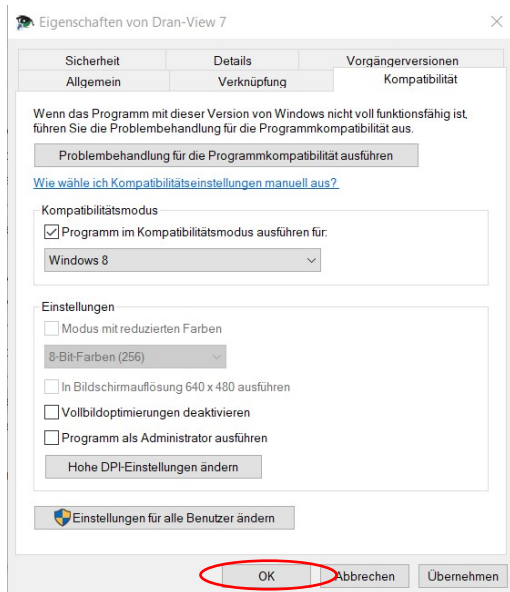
Eigenschaften von Dran-View 7

Sicherheit
Details
Vorgängerversionen
Allgemein
Verknüpfung
Kompatibilität

Wenn das Programm mit dieser Version von Windows nicht voll funktionsfähig ist, führen Sie die Problembehandlung für die Programmkompatibilität aus.

Problembehandlung für die Programmkompatibilität ausführen

Wie wähle ich Kompatibilitätseinstellungen manuell aus?

Kompatibilitätsmodus
Programm im Kompatibilitätsmodus ausführen für:
Windows 8

Einstellungen
Modus mit reduzierten Farben
8-Bit-Farben (256)
In Bildschirmauflösung 640 x 480 ausführen
Vollbildoptimierungen deaktivieren
Programm als Administrator ausführen
Hohe DPI-Einstellungen ändern

Einstellungen für alle Benutzer ändern

OK
Abbrechen
Übernehmen